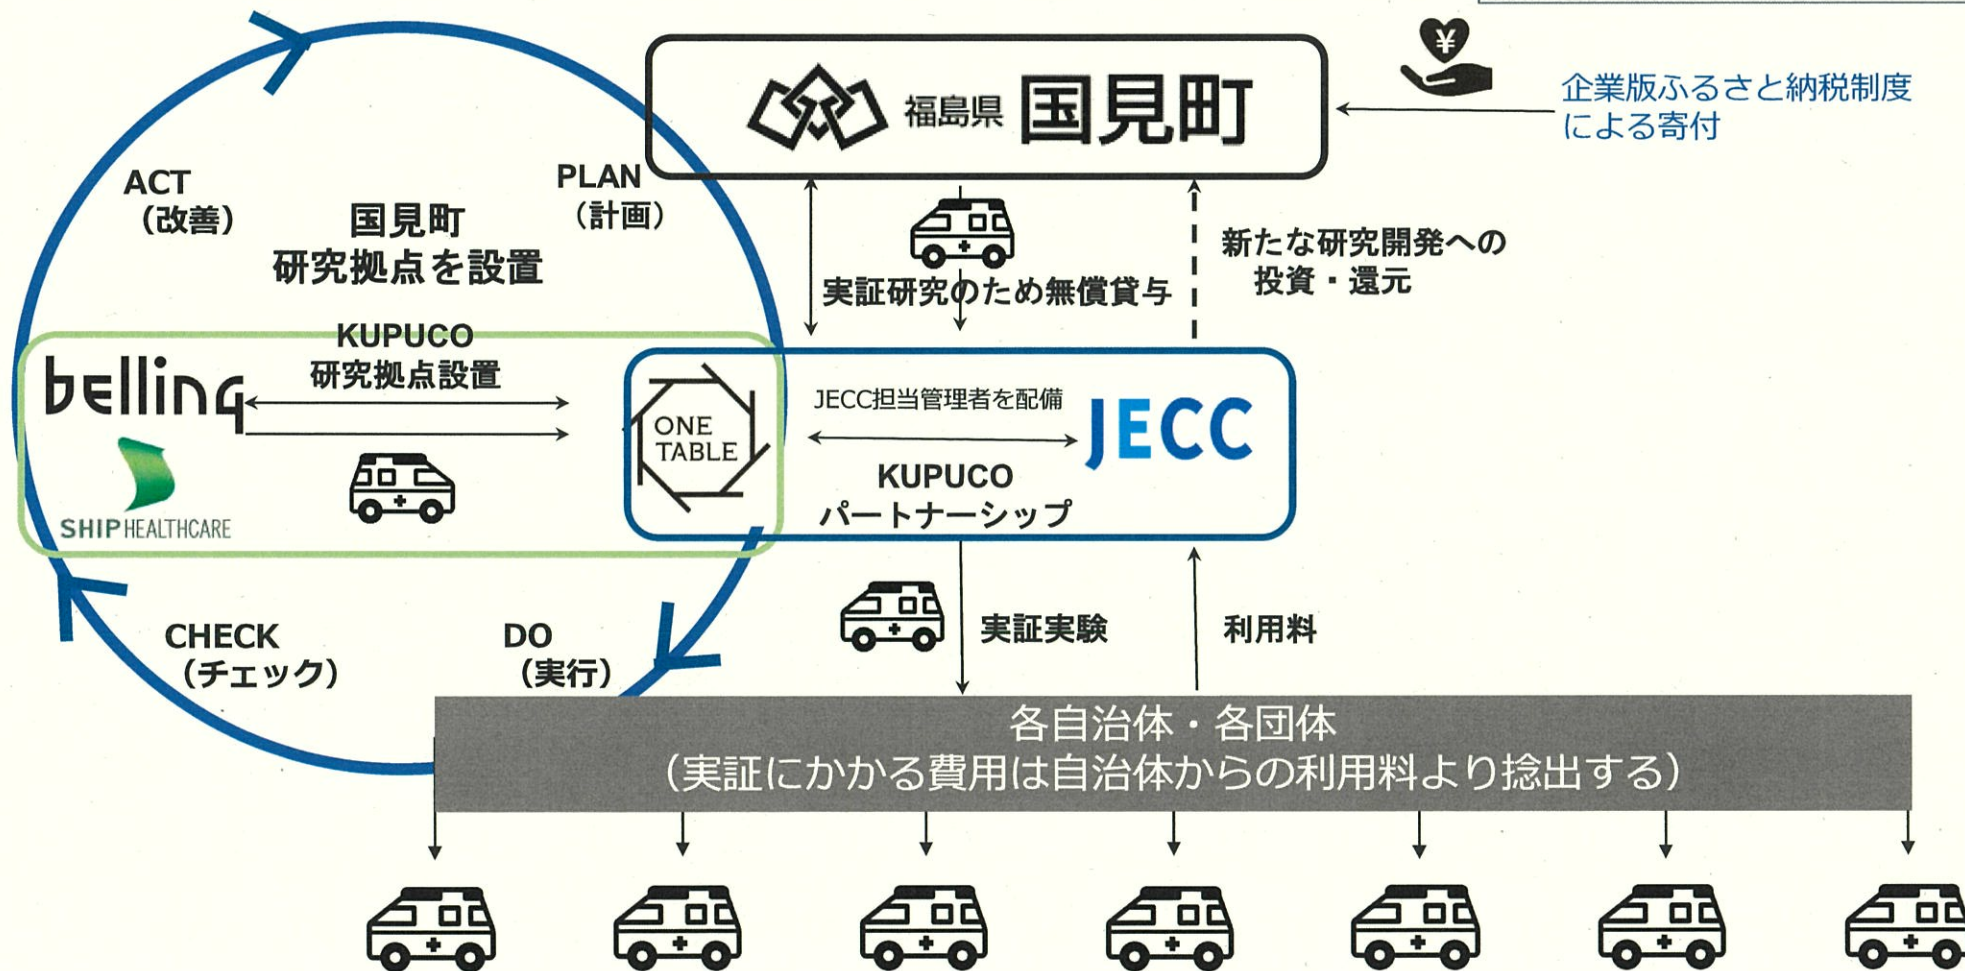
福島県 国見町

企業版ふるさと納税制度による寄付

ACT
(改善)

国見町
研究拠点を設置

PLAN
(計画)

実証研究のため無償貸与

新たな研究開発への投資・還元

KUPUCO
研究拠点設置

belling

SHIP HEALTHCARE

ONE TABLE

JECC担当管理者を配備

JECC

KUPUCO
パートナーシップ

実証実験

利用料

CHECK
(チェック)

DO
(実行)

各自治体・各団体
(実証にかかる費用は自治体からの利用料より捻出する)